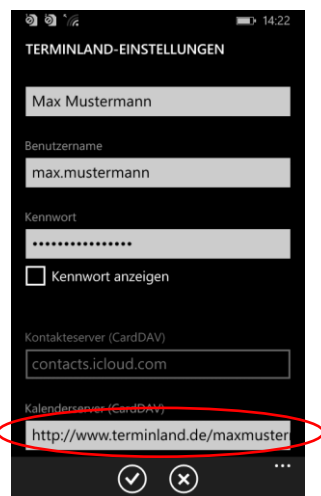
14:22

TERMINLAND-EINSTELLUNGEN

Max Mustermann

Benutzername

max.mustermann

Kennwort

••••••••••••••••

Kennwort anzeigen

Kontakteserver (CardDAV)

contacts.icloud.com

Kalenderserver (CardDAV)

http://www.terminland.de/maxmuster

...